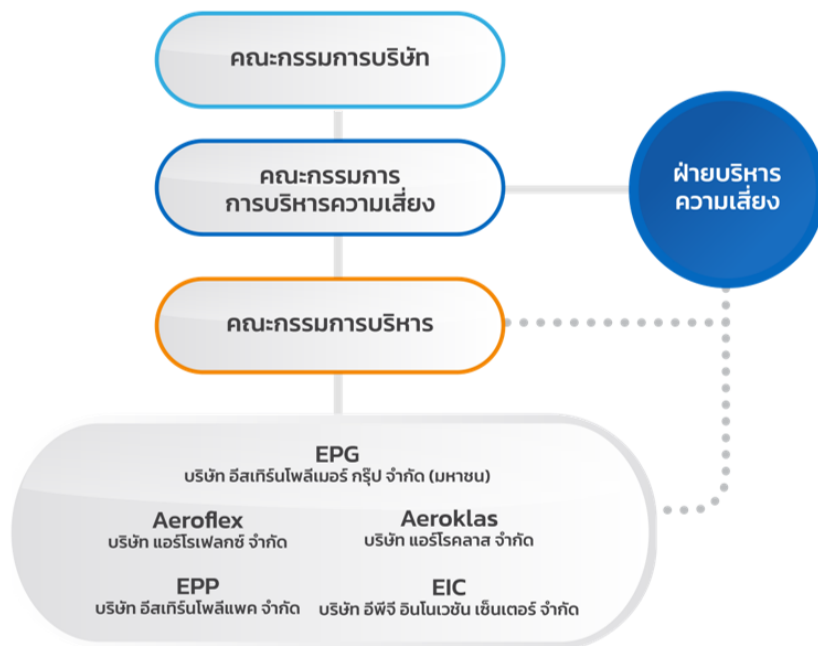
คณะกรรมการบริษัท

คณะกรรมการ
การบริหารความเสี่ยง

ฝ่ายบริหาร
ความเสี่ยง

คณะกรรมการบริหาร

EPG
บริษัท อีสเทิร์นโพลีเมอร์ กรุ๊ป จำกัด (มหาชน)

Aeroflex
บริษัท แอร์โรเฟลกซ์ จำกัด

Aeroklas
บริษัท แอร์โรคลาส จำกัด

EPP
บริษัท อีสเทิร์นโพลีแพค จำกัด

EIC
บริษัท อีพีจี อินโนเวชั่น เซ็นเตอร์ จำกัด